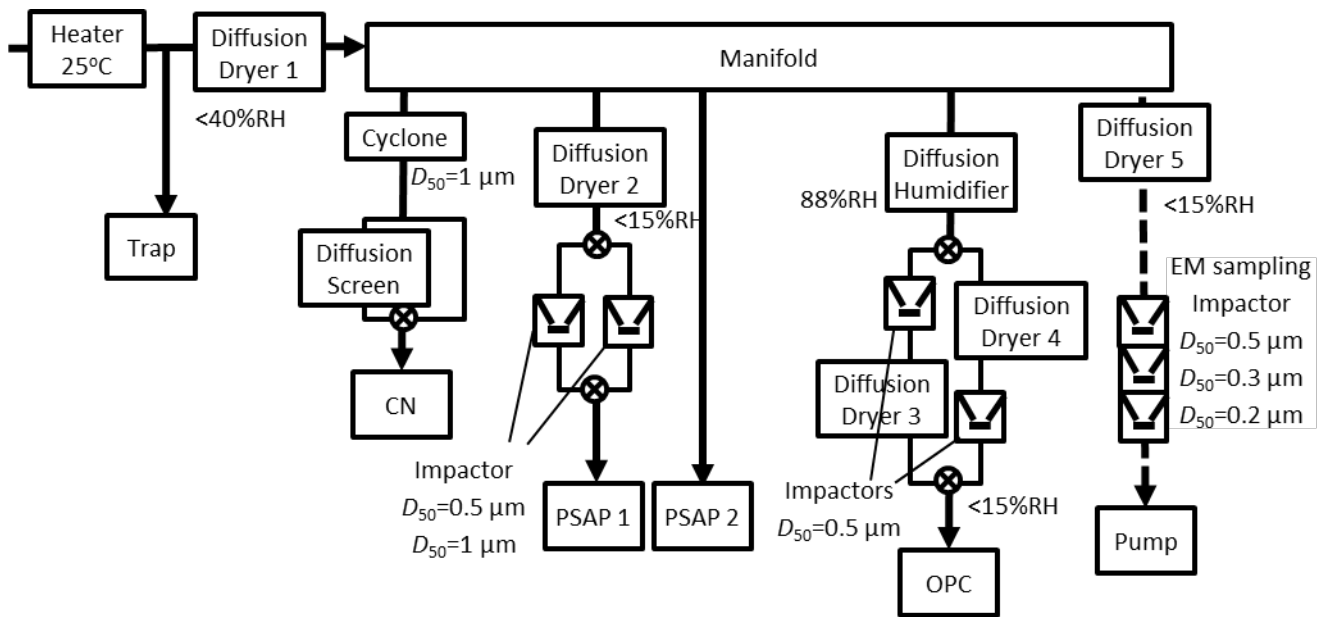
Heater 25ºC

Diffusion Dryer 1

Manifold

<40%RH

Trap

Cyclone

$D_{50}$=1 µm

Diffusion Screen

CN

Diffusion Dryer 2

<15%RH

Impactor

$D_{50}$=0.5 µm

$D_{50}$=1 µm

PSAP 1

PSAP 2

88%RH

Diffusion Humidifier

Diffusion Dryer 4

Diffusion Dryer 3

Impactors

$D_{50}$=0.5 µm

<15%RH

OPC

Diffusion Dryer 5

<15%RH

EM sampling

Impactor

$D_{50}$=0.5 µm

$D_{50}$=0.3 µm

$D_{50}$=0.2 µm

Pump